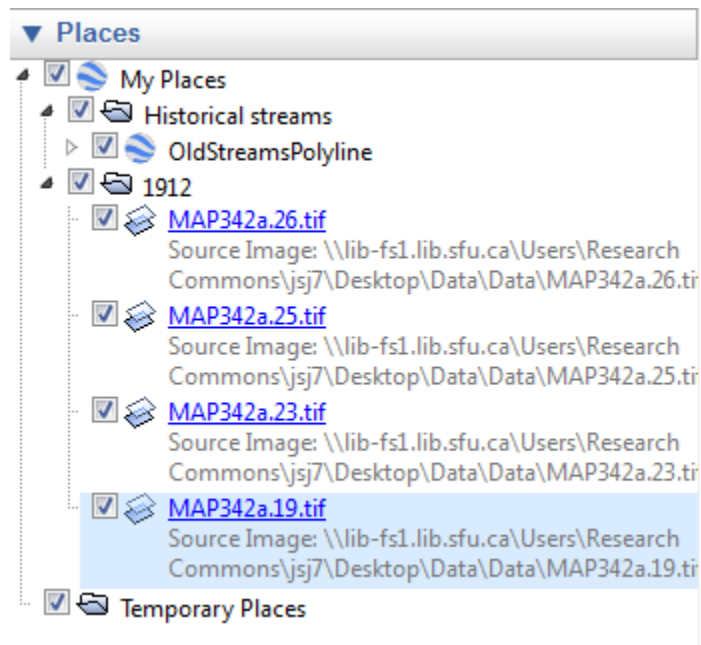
▼ Places

My Places

Historical streams

OldStreamsPolyline

1912

MAP342a.26.tif
Source Image: \\lib-fs1.lib.sfu.ca\Users\Research Commons\jsj7\Desktop\Data\Data\MAP342a.26.ti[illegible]

MAP342a.25.tif
Source Image: \\lib-fs1.lib.sfu.ca\Users\Research Commons\jsj7\Desktop\Data\Data\MAP342a.25.ti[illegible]

MAP342a.23.tif
Source Image: \\lib-fs1.lib.sfu.ca\Users\Research Commons\jsj7\Desktop\Data\Data\MAP342a.23.ti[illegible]

MAP342a.19.tif
Source Image: \\lib-fs1.lib.sfu.ca\Users\Research Commons\jsj7\Desktop\Data\Data\MAP342a.19.ti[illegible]

Temporary Places